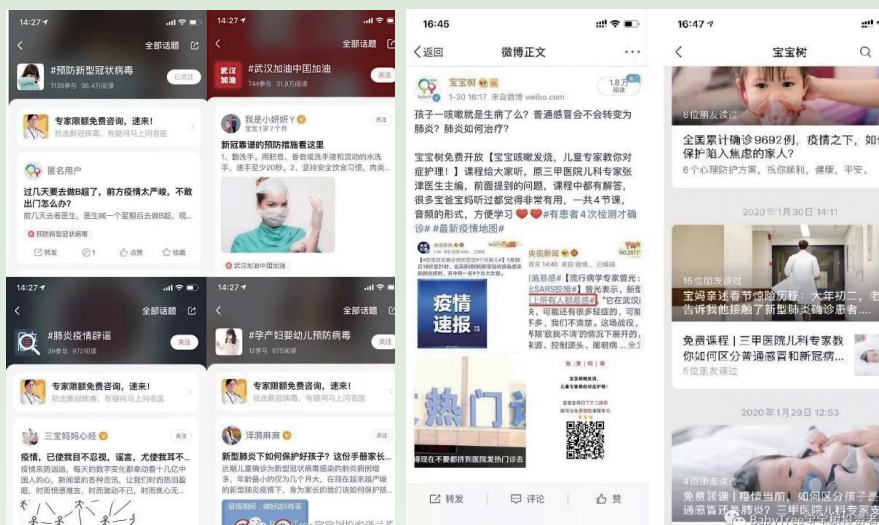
14:27
全部话题
#预防新型冠状病毒
7128参与 96.4万阅读
已关注
专家限额免费咨询，速来！
抗击新型冠状病毒，有疑问马上问名医
匿名用户
过几天要去做B超了，前方疫情太严峻，不敢出门怎么办？
前几天去看医生，医生叫一个星期后去做B超，现...
#预防新型冠状病毒
转发 1 点赞 收藏

14:27
全部话题
武汉加油
#武汉加油中国加油
744参与 9.7万阅读
关注
我是小妍妍
宝宝1岁7个月
关注
新冠靠谱的预防措施看这里
1、勤洗手。用肥皂、香皂或洗手液和流动的水洗手，搓手至少20秒。2、坚持安全饮食习惯，肉类...
#武汉加油中国加油

14:27
全部话题
#肺炎疫情辟谣
39参与 97阅读
关注
专家限额免费咨询，速来！
抗击新型冠状病毒，有疑问马上问名医
三宝妈妈心经
关注
疫情，已使我目不忍视，谣言，尤使我耳不...
疫情来势汹汹，每天的数字变化都牵动着十几亿中国人的心，新闻里的各种资讯，让我们时刻在担忧着，时而很痛心，时而热泪盈眶，时而又忍不...

14:27
全部话题
#孕产妇婴幼儿预防病毒
12参与 675阅读
关注
专家限额免费咨询，速来！
抗击新型冠状病毒，有疑问马上问名医
泽翔麻麻
关注
新型肺炎下如何保护好孩子？这份手册家长...
近期儿童确诊为新型冠状病毒感染的肺炎病例增多，年龄最小的仅为几个月大，在现在疫情面前，儿童的新型肺炎疫情，身为家长的我们该如何保护...

16:45
返回
微博正文
宝宝树
1-30 16:17 来自微博 weibo.com
1.8万阅读
孩子一咳嗽就是生病了么？普通感冒会不会转变为肺炎？肺炎如何治疗？

宝宝树免费开放【宝宝咳嗽发烧，儿童专家教你对症护理！】课程给大家听，原三甲医院儿科专家张津医生主编，前面提到的问题，课程中都有解答，很多宝爸宝妈听过都觉得非常有用，一共4节课，音频的形式，方便学习 #有患者4次检测才确诊# #最新疫情地图#
疫情速报
热门话
上所有人都易感
转发 评论 赞

16:47
宝宝树
全国累计确诊9692例，疫情之下，如何保护陷入焦虑的家人？
6个心理防护方案，抚慰眼前，健康，平安。
2020年1月30日 14:11
宝妈亲述春节惊险历程：大年初二，告诉我她接触了新型肺炎诊患者...
免费课程丨三甲医院儿科专家教你如何区分普通感冒和新冠病...
5位朋友读过
2020年1月29日 12:53
免费课程丨疫情当前，如何区分孩子是普通感冒还是肺炎？三甲医院儿科专家
BabyTree宝宝树